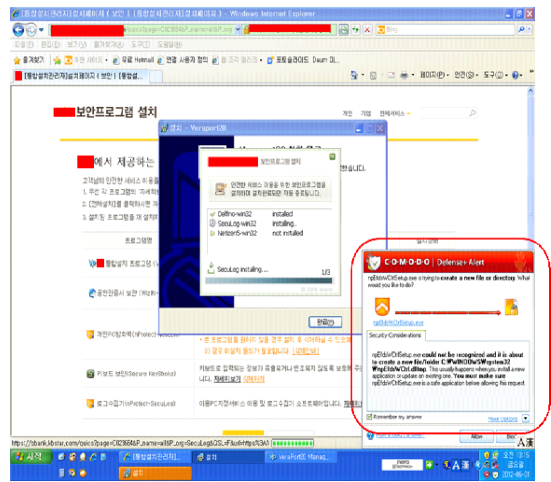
[통합설치관리자] 설치페이지 ( 보안 ) - Windows Internet Explorer

즐겨찾기 | 무료 Hotmail | 연결 사용자 정의 | 포토갤러리드 Daum Di...

[통합설치관리자] 페이지 ( 보안 ) | [통합...

페이지 | 안전 | 도구

보안프로그램 설치

개인 기업 전체서비스

에서 제공하는

설치 - Veraport20

보안프로그램 설치

안전한 서비스 이용을 위한 보안프로그램을 설치하며 설치완료된 항목 중 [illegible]

Delfino-win32 installed
SecuLog-win32 installed
Nprotect-win32 not installed

SecuLog installing...
1/3

완료

통합설치 프로그램

공인인증서 보안

개인PC방화벽

키보드 보안(Secure KeySec)

로그수집기(nProtect-SecuLog)

이용PC자원관리 이용 및 로그수집 소프트웨어입니다.

C·O·M·O·D·O Defense+ Alert

npEldsVrCrtlSetup.exe is trying to create a new file or directory. What would you like to do?

npEldsVrCrtlSetup.exe

Security Considerations

npEldsVrCrtlSetup.exe could not be recognized and it is about to create a new file/folder C:\WINDOWS\system32\WnpEldsVrCrtl.dll. This usually happens when you install a new application or update an existing one. You must make sure npEldsVrCrtlSetup.exe is a safe application before allowing this request.

Remember my answer

More options

Allow Block

https://zbank.kbstar.com/quics?page=C023664&P_name=w&IP_org=SecuLog&QSL=F&urlhttps%3A

시작 | [통합설치관리자] | 설치 | VeraPort20 Manag...

2012-06-01